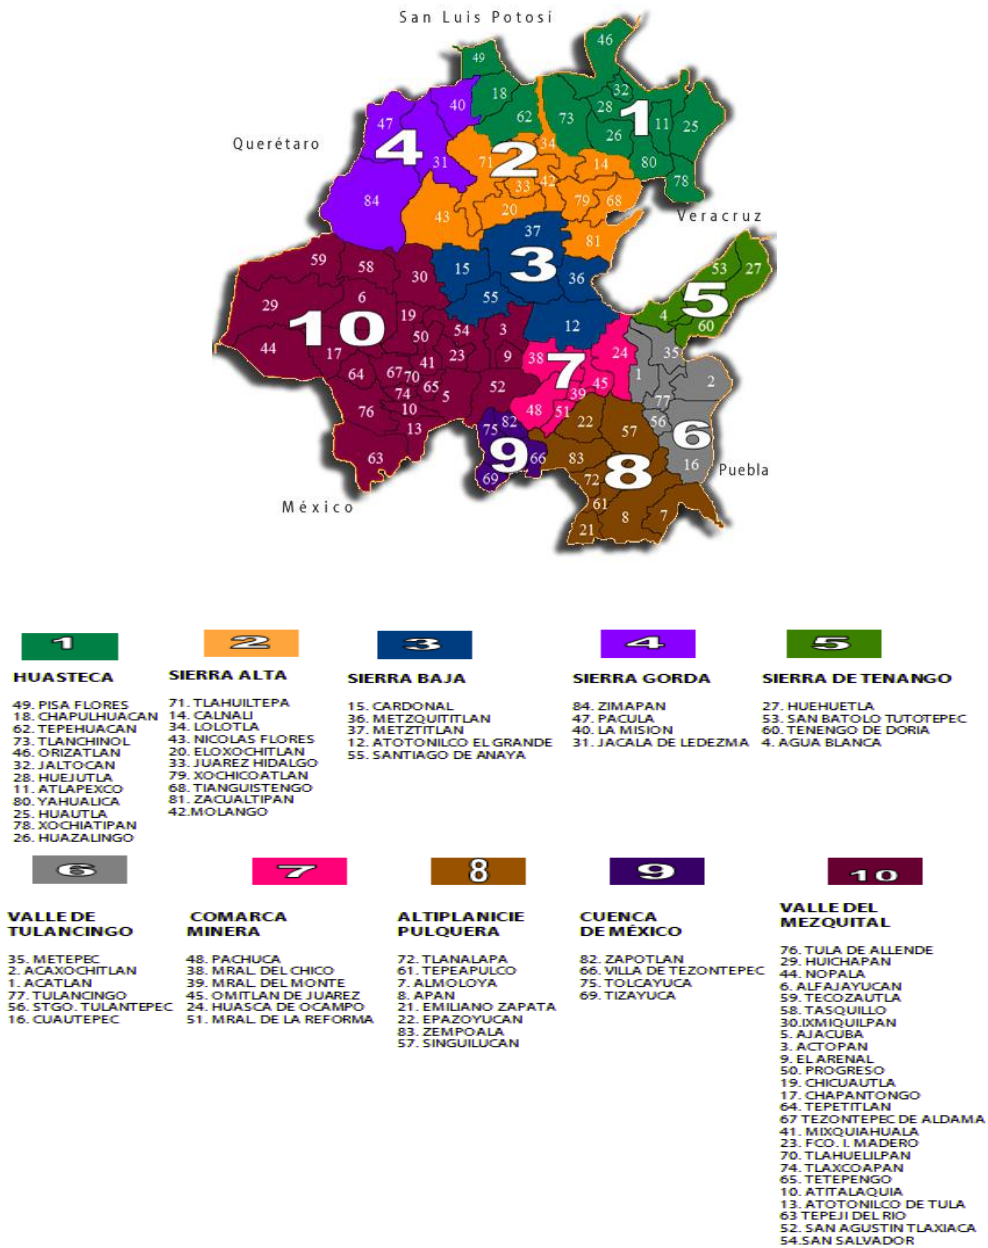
San Luis Potosí

Querétaro

Veracruz

Puebla

México

49 46 18 32 62 73 28 1 11 25 26 40 47 4 31 71 2 34 14 80 78 33 42 84 43 20 79 68 37 81 3 53 27 59 58 30 15 36 55 5 29 10 19 50 54 3 12 4 60 44 17 41 23 9 38 7 24 35 64 67 70 74 65 5 52 1 2 45 76 10 82 48 51 39 77 75 22 57 56 6 13 9 66 83 16 63 69 72 8 61 8 7 21

1
HUASTECA
49. PISA FLORES
18. CHAPULHUACAN
62. TEPEHUACAN
73. TLANCHINOL
46. ORIZATLAN
32. JALTOCAN
28. HUEJUTLA
11. ATLAPEXCO
80. YAHUALICA
25. HUAUTLA
78. XOCHIATIPAN
26. HUAZALINGO

2
SIERRA ALTA
71. TLAHUILTEPA
14. CALNALI
34. LOLOTLA
43. NICOLAS FLORES
20. ELOXOCHITLAN
33. JUAREZ HIDALGO
79. XOCHICOATLAN
68. TIANGUISTENGO
81. ZACUALTIPAN
42.MOLANGO

3
SIERRA BAJA
15. CARDONAL
36. METZQUITITLAN
37. METZTITLAN
12. ATOTONILCO EL GRANDE
55. SANTIAGO DE ANAYA

4
SIERRA GORDA
84. ZIMAPAN
47. PACULA
40. LA MISION
31. JACALA DE LEDEZMA

5
SIERRA DE TENANGO
27. HUEHUETLA
53. SAN BATOLO TUTOTEPEC
60. TENENGO DE DORIA
4. AGUA BLANCA

6
VALLE DE TULANCINGO
35. METEPEC
2. ACAXOCHITLAN
1. ACATLAN
77. TULANCINGO
56. STGO. TULANTEPEC
16. CUAUTEPEC

7
COMARCA MINERA
48. PACHUCA
38. MRAL DEL CHICO
39. MRAL DEL MONTE
45. OMITLAN DE JUAREZ
24. HUASCA DE OCAMPO
51. MRAL. DE LA REFORMA

8
ALTIPLANICIE PULQUERA
72. TLANALAPA
61. TEPEAPULCO
7. ALMOLOYA
8. APAN
21. EMILIANO ZAPATA
22. EPAZOYUCAN
83. ZEMPOALA
57. SINGUILUCAN

9
CUENCA DE MÉXICO
82. ZAPOTLAN
66. VILLA DE TEZONTEPEC
75. TOLCAYUCA
69. TIZAYUCA

10
VALLE DEL MEZQUITAL
76. TULA DE ALLENDE
29. HUICHAPAN
44. NOPALA
6. ALFAJAYUCAN
59. TECOZAUTLA
58. TASQUILLO
30.IXMIQUILPAN
5. AJACUBA
3. ACTOPAN
9. EL ARENAL
50. PROGRESO
19. CHICUAUTLA
17. CHAPANTONGO
64. TEPETITLAN
67 TEZONTEPEC DE ALDAMA
41. MIXQUIAHUALA
23. FCO. I. MADERO
70. TLAHUELILPAN
74. TLAXCOAPAN
65. TETEPENGO
10. ATITALAQUIA
13. ATOTONILCO DE TULA
63 TEPEJI DEL RIO
52. SAN AGUSTIN TLAXIACA
54.SAN SALVADOR